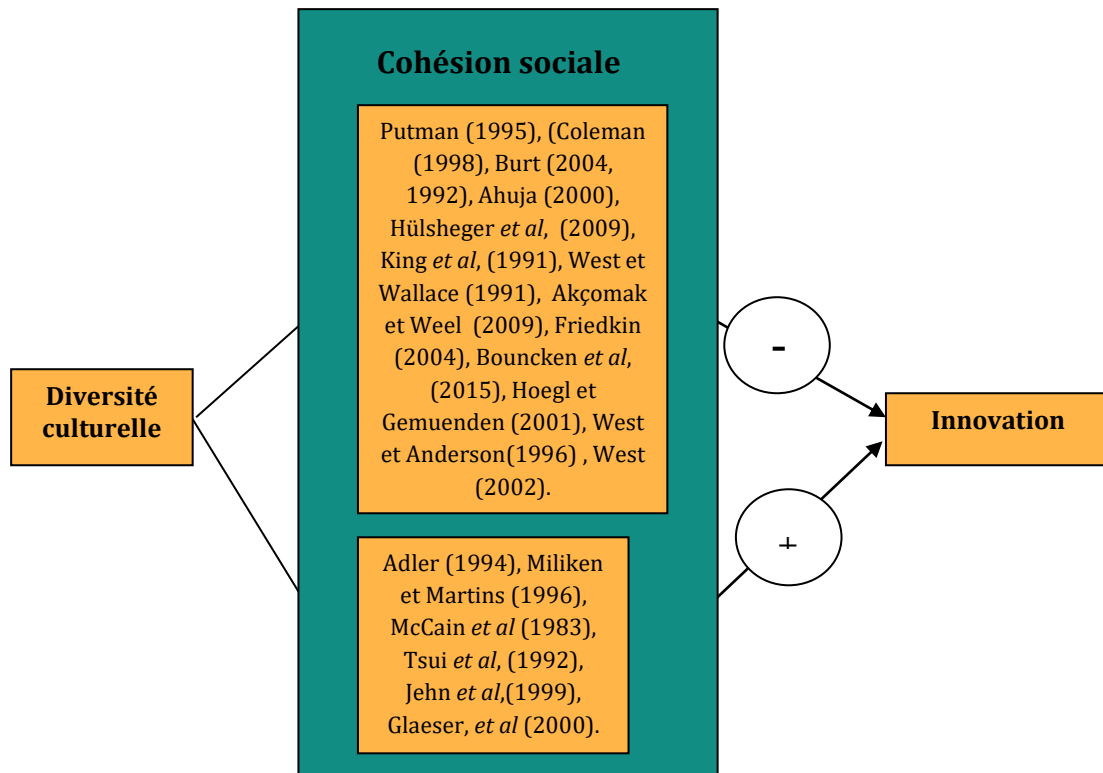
Cohésion sociale

Putman (1995), (Coleman (1998), Burt (2004, 1992), Ahuja (2000), Hülsheger *et al*, (2009), King *et al*, (1991), West et Wallace (1991), Akçomak et Weel (2009), Friedkin (2004), Bouncken *et al*, (2015), Hoegl et Gemuenden (2001), West et Anderson(1996) , West (2002).

Adler (1994), Miliken et Martins (1996), McCain *et al* (1983), Tsui *et al*, (1992), Jehn *et al*,(1999), Glaeser, *et al* (2000).

Diversité culturelle

-

+

Innovation